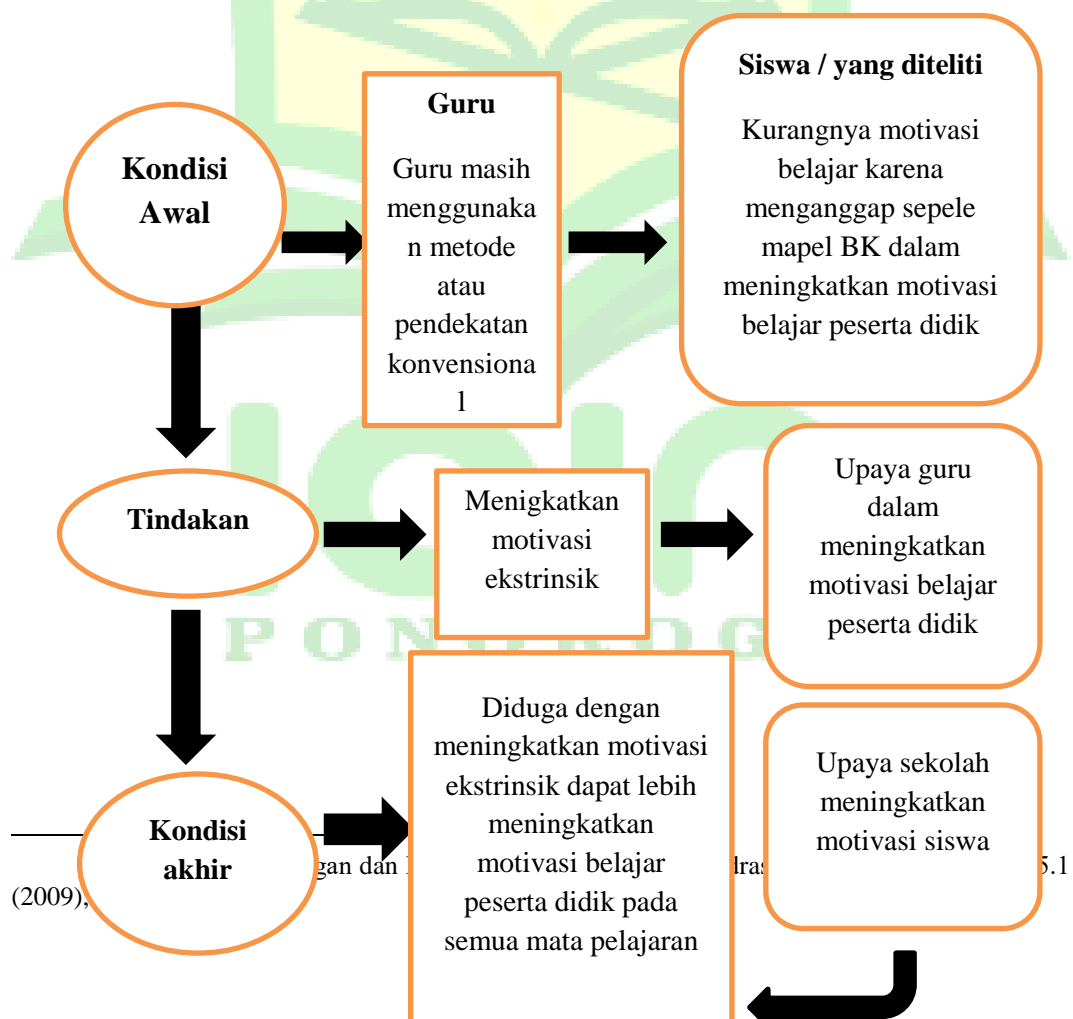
Kondisi Awal

Guru

Guru masih menggunakan metode atau pendekatan konvensional

Siswa / yang diteliti

Kurangnya motivasi belajar karena menganggap sepele mapel BK dalam meningkatkan motivasi belajar peserta didik

Tindakan

Menigkatkan motivasi ekstrinsik

Upaya guru dalam meningkatkan motivasi belajar peserta didik

P O N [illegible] O G

Kondisi akhir

Diduga dengan meningkatkan motivasi ekstrinsik dapat lebih meningkatkan motivasi belajar peserta didik pada semua mata pelajaran

Upaya sekolah meningkatkan motivasi siswa

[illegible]gan dan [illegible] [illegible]dras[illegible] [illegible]5.1 (2009), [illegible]